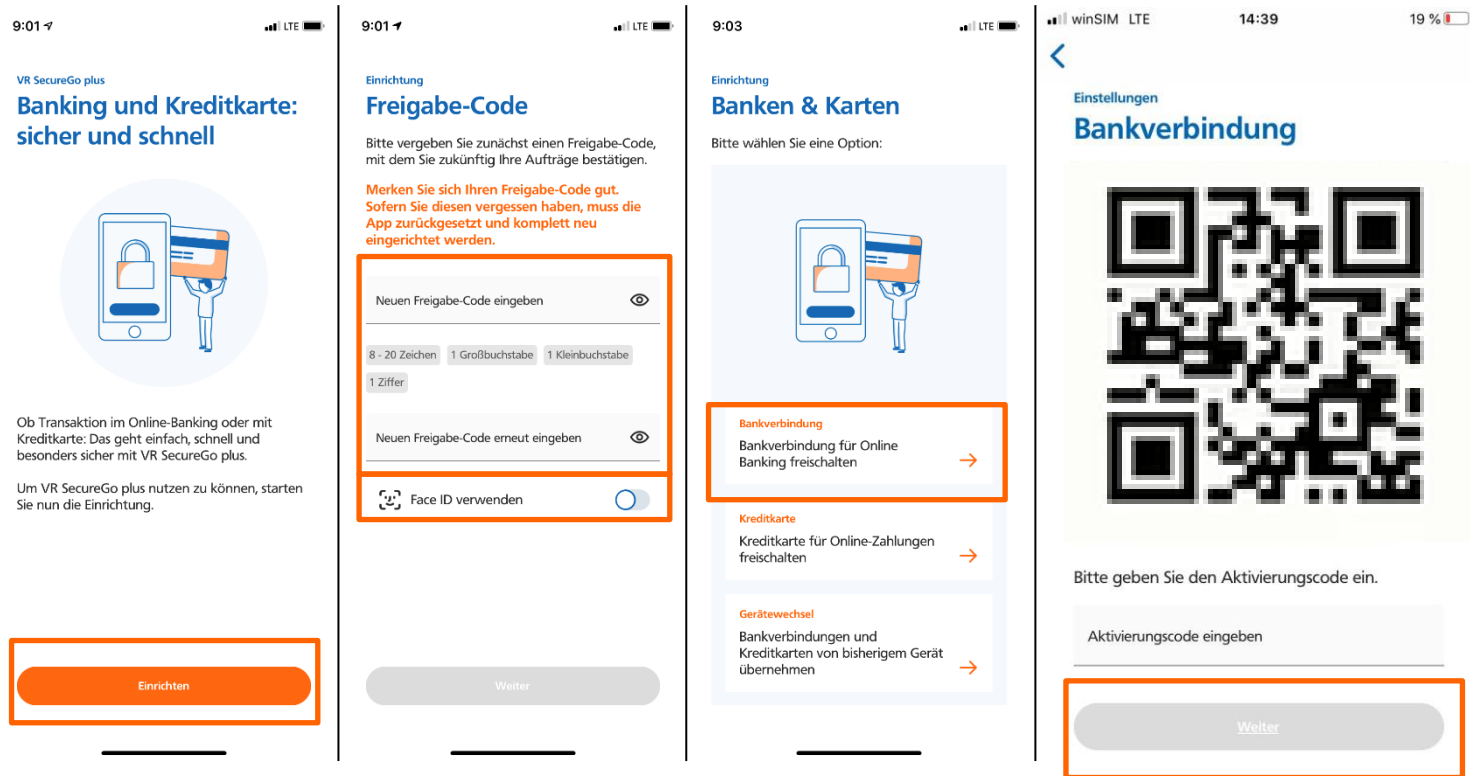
9:01 LTE

VR SecureGo plus

Banking und Kreditkarte: sicher und schnell

Ob Transaktion im Online-Banking oder mit Kreditkarte: Das geht einfach, schnell und besonders sicher mit VR SecureGo plus.

Um VR SecureGo plus nutzen zu können, starten Sie nun die Einrichtung.

Einrichten

9:01 LTE

Einrichtung

Freigabe-Code

Bitte vergeben Sie zunächst einen Freigabe-Code, mit dem Sie zukünftig Ihre Aufträge bestätigen.

Merken Sie sich Ihren Freigabe-Code gut. Sofern Sie diesen vergessen haben, muss die App zurückgesetzt und komplett neu eingerichtet werden.

Neuen Freigabe-Code eingeben

8 - 20 Zeichen
1 Großbuchstabe
1 Kleinbuchstabe
1 Ziffer

Neuen Freigabe-Code erneut eingeben

Face ID verwenden

Weiter

9:03 LTE

Einrichtung

Banken & Karten

Bitte wählen Sie eine Option:

Bankverbindung
Bankverbindung für Online Banking freischalten

Kreditkarte
Kreditkarte für Online-Zahlungen freischalten

Gerätewechsel
Bankverbindungen und Kreditkarten von bisherigem Gerät übernehmen

winSIM LTE 14:39 19 %

Einstellungen

Bankverbindung

Bitte geben Sie den Aktivierungscode ein.

Aktivierungscode eingeben

Weiter